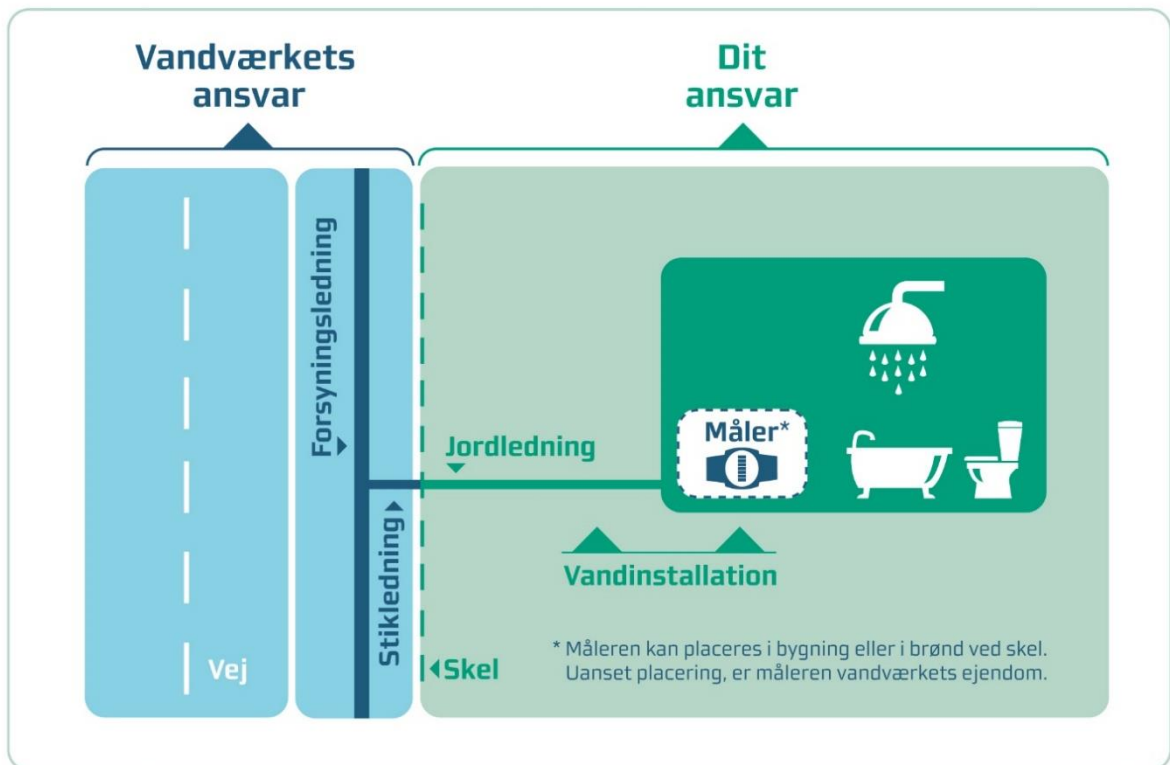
Vandværkets ansvar

Dit ansvar

Forsyningsledning

Jordledning

Måler*

Stikledning

Vandinstallation

Vej

Skel

* Måleren kan placeres i bygning eller i brønd ved skel. Uanset placering, er måleren vandværkets ejendom.